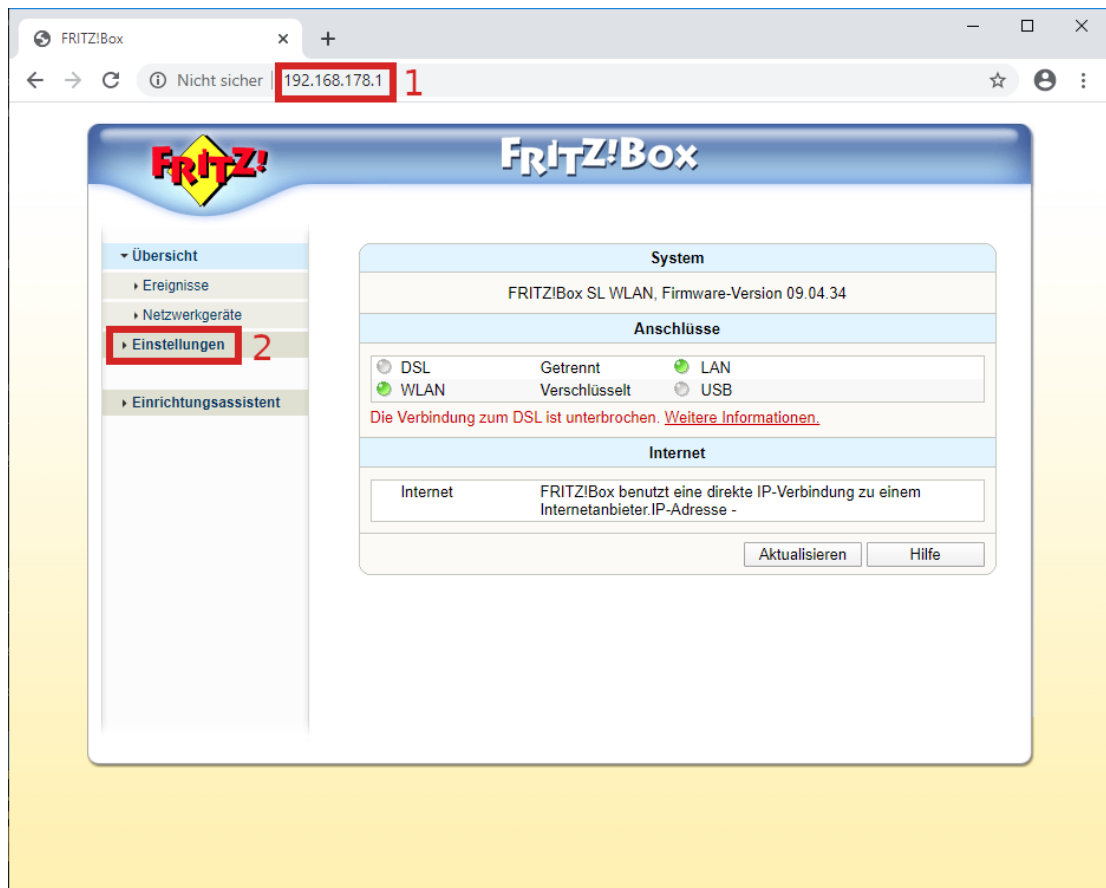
FRITZ!Box × +

Nicht sicher | 192.168.178.1 1

FRITZ!

FRITZ!Box

Übersicht
Ereignisse
Netzwerkgeräte
Einstellungen 2
Einrichtungsassistent

System

FRITZ!Box SL WLAN, Firmware-Version 09.04.34

Anschlüsse

| DSL | Getrennt | LAN |
|---|---|---|
| WLAN | Verschlüsselt | USB |

Die Verbindung zum DSL ist unterbrochen. Weitere Informationen.

Internet

Internet FRITZ!Box benutzt eine direkte IP-Verbindung zu einem Internetanbieter.IP-Adresse -

Aktualisieren Hilfe